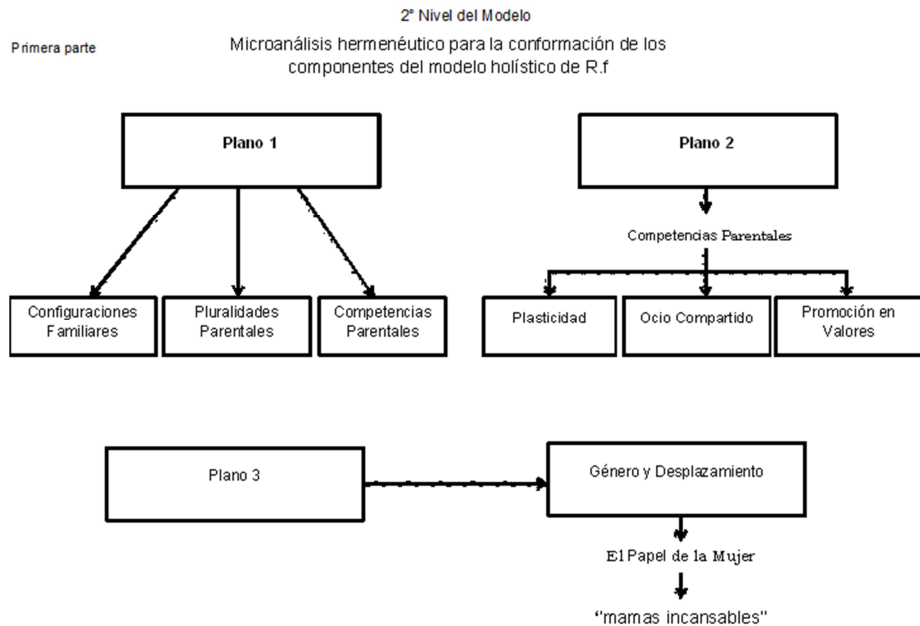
2° Nivel del Modelo

Primera parte

Microanálisis hermenéutico para la conformación de los componentes del modelo holístico de R.f

Plano 1

Configuraciones Familiares

Pluralidades Parentales

Competencias Parentales

Plano 2

Competencias Parentales

Plasticidad

Ocio Compartido

Promoción en Valores

Plano 3

Género y Desplazamiento

El Papel de la Mujer

"mamas incansables"